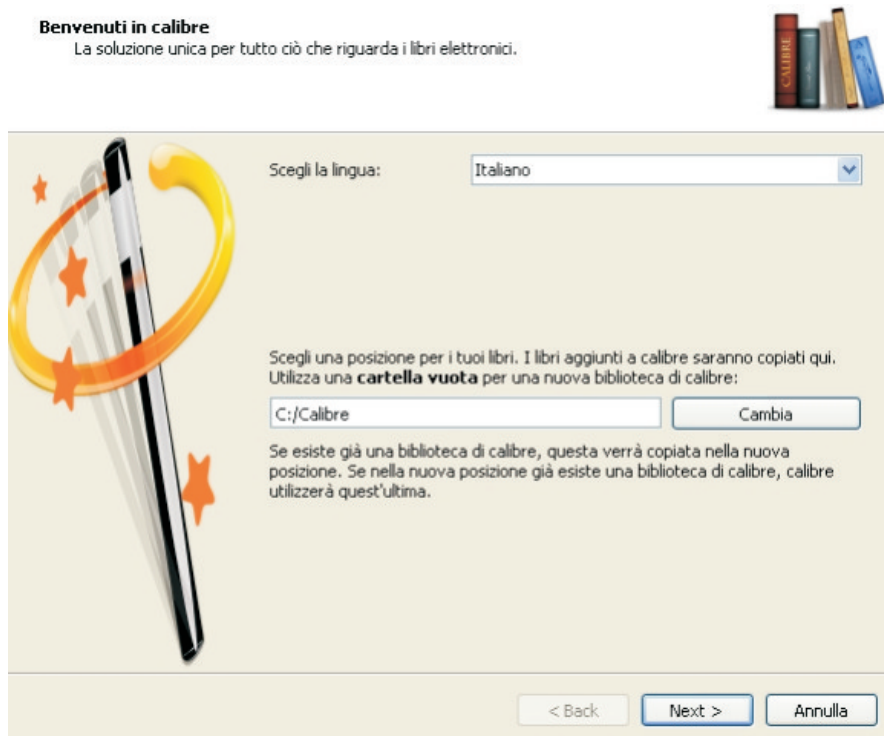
**Benvenuti in calibre**
La soluzione unica per tutto ciò che riguarda i libri elettronici.

CALIBRE

Scegli la lingua: Italiano

Scegli una posizione per i tuoi libri. I libri aggiunti a calibre saranno copiati qui. Utilizza una **cartella vuota** per una nuova biblioteca di calibre:

C:/Calibre

Cambia

Se esiste già una biblioteca di calibre, questa verrà copiata nella nuova posizione. Se nella nuova posizione già esiste una biblioteca di calibre, calibre utilizzerà quest'ultima.

< Back

Next >

Annulla